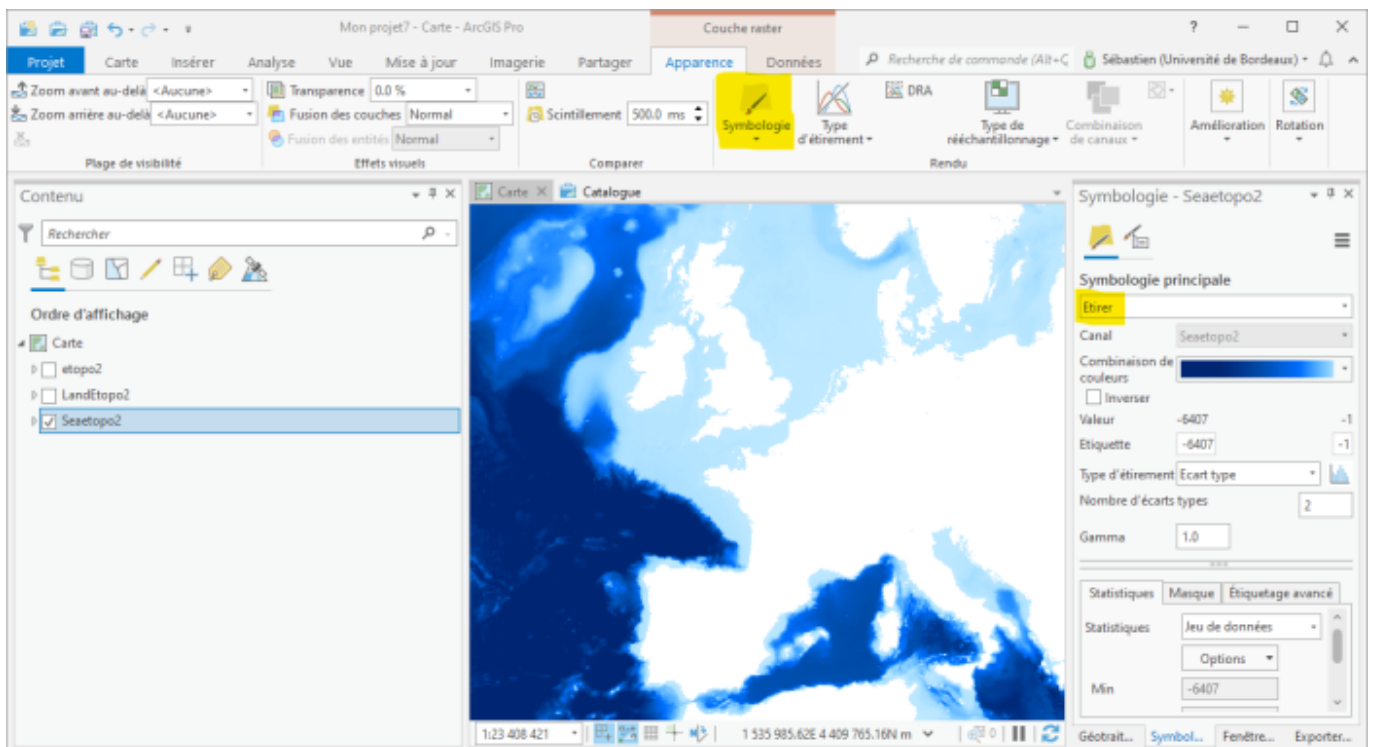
Mon projet7 - Carte - ArcGIS Pro

Couche raster

? — ☐ ✕

Projet Carte Insérer Analyse Vue Mise à jour Imagerie Partager Apparence Données

Recherche de commande (Alt+C

Sébastien (Université de Bordeaux)

Zoom avant au-delà <Aucune>
Zoom arrière au-delà <Aucune>
Plage de visibilité

Transparence 0.0 %
Fusion des couches Normal
Fusion des entités Normal
Effets visuels

Scintillement 500.0 ms
Comparer

Symbologie
Type d'étirement
DRA
Type de rééchantillonnage
Combinaison de canaux
Rendu

Amélioration
Rotation

Contenu

Rechercher

Ordre d'affichage

Carte
etopo2
LandEtopo2
Seaetopo2

Carte
Catalogue

1:23 408 421

1 535 985.62E 4 409 765.16N m

Symbologie - Seaetopo2

Symbologie principale

Etirer

Canal Seaetopo2

Combinaison de couleurs

Inverser

Valeur -6407 -1

Etiquette -6407 -1

Type d'étirement Ecart type

Nombre d'écarts types 2

Gamma 1.0

Statistiques Masque Étiquetage avancé

Statistiques Jeu de données

Options

Min -6407

Géotrait... Symbol... Fenêtre... Exporter...